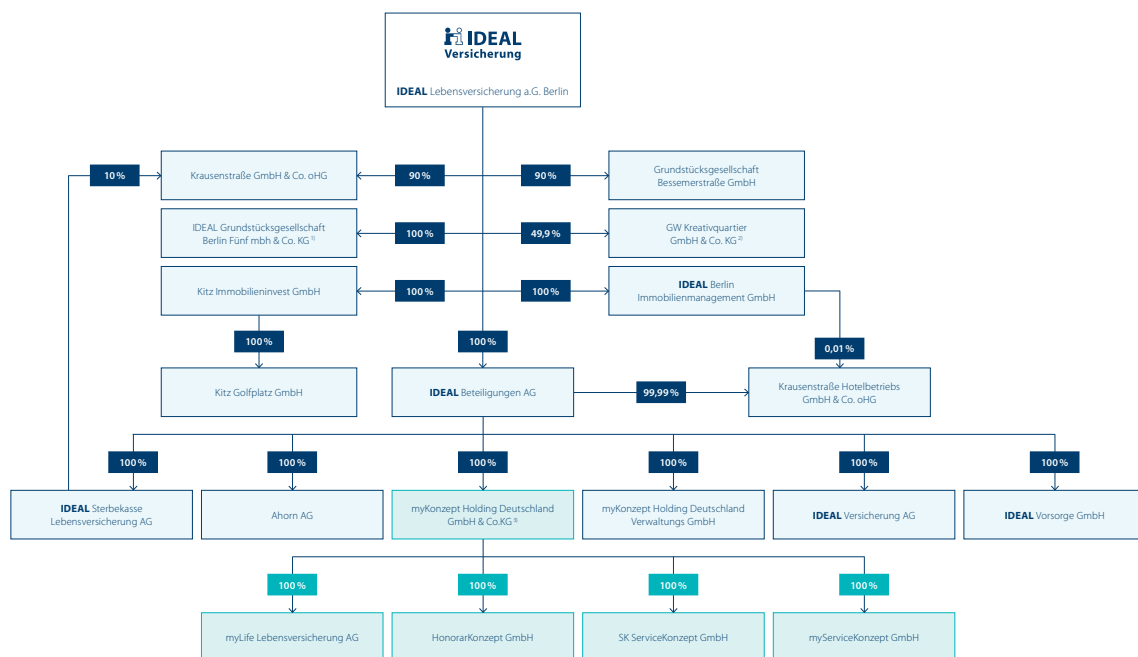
IDEAL Versicherung

IDEAL Lebensversicherung a.G. Berlin

10 %

Krausenstraße GmbH & Co. oHG

90 %

90 %

Grundstücksgesellschaft Bessemerstraße GmbH

IDEAL Grundstücksgesellschaft Berlin Fünf mbh & Co. KG $^{1)}$

100 %

49,9 %

GW Kreativquartier GmbH & Co. KG $^{2)}$

Kitz Immobilieninvest GmbH

100 %

100 %

IDEAL Berlin Immobilienmanagement GmbH

100 %

100 %

0,01 %

Kitz Golfplatz GmbH

IDEAL Beteiligungen AG

99,99 %

Krausenstraße Hotelbetriebs GmbH & Co. oHG

100 %

100 %

100 %

100 %

100 %

100 %

IDEAL Sterbekasse Lebensversicherung AG

Ahorn AG

myKonzept Holding Deutschland GmbH & Co.KG $^{3)}$

myKonzept Holding Deutschland Verwaltungs GmbH

IDEAL Versicherung AG

IDEAL Vorsorge GmbH

100 %

100 %

100 %

100 %

myLife Lebensversicherung AG

HonorarKonzept GmbH

SK ServiceKonzept GmbH

myServiceKonzept GmbH